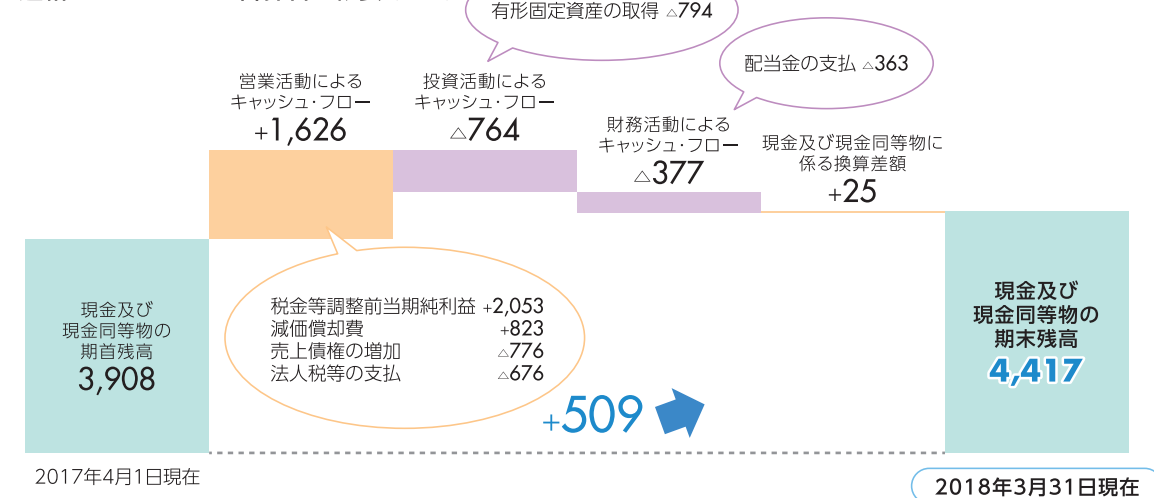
有形固定資産の取得 △794

配当金の支払 △363

営業活動による
キャッシュ･フロー
+1,626

投資活動による
キャッシュ･フロー
△764

財務活動による
キャッシュ･フロー
△377

現金及び現金同等物に
係る換算差額
+25

現金及び
現金同等物の
期首残高
3,908

税金等調整前当期純利益 +2,053
減価償却費 +823
売上債権の増加 △776
法人税等の支払 △676

+509

現金及び
現金同等物の
期末残高
4,417

2017年4月1日現在

2018年3月31日現在